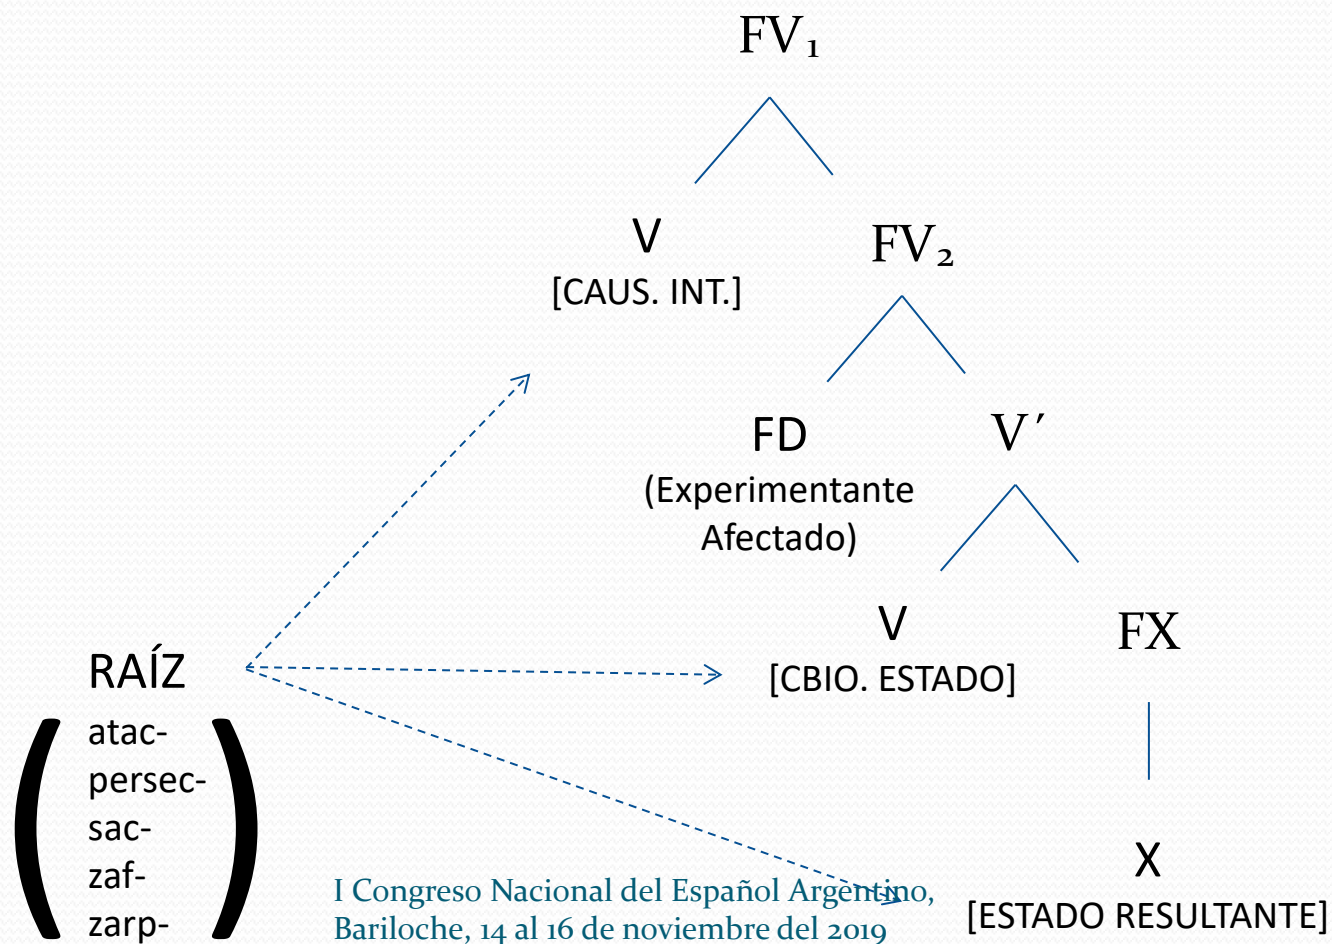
FV₁

V
[CAUS. INT.]

FV₂

FD
(Experimentante Afectado)

V′

V
[CBIO. ESTADO]

FX

X
[ESTADO RESULTANTE]

RAÍZ
(atac-
persec-
sac-
zaf-
zarp-)

I Congreso Nacional del Español Argentino, Bariloche, 14 al 16 de noviembre del 2019